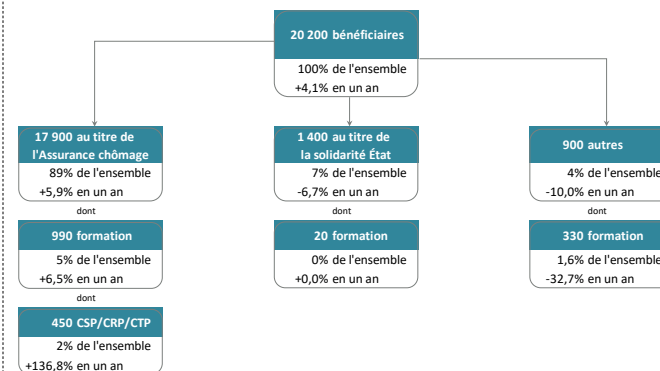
20 200 bénéficiaires
100% de l'ensemble
+4,1% en un an

17 900 au titre de l'Assurance chômage
89% de l'ensemble
+5,9% en un an

dont

990 formation
5% de l'ensemble
+6,5% en un an

dont

450 CSP/CRP/CTP
2% de l'ensemble
+136,8% en un an

1 400 au titre de la solidarité État
7% de l'ensemble
-6,7% en un an

dont

20 formation
0% de l'ensemble
+0,0% en un an

900 autres
4% de l'ensemble
-10,0% en un an

dont

330 formation
1,6% de l'ensemble
-32,7% en un an